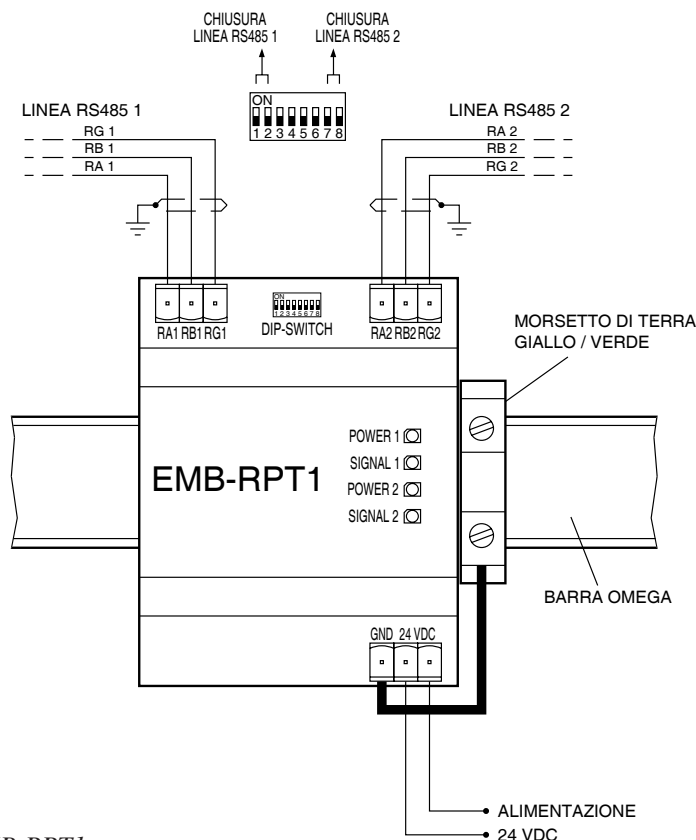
CHIUSURA LINEA RS485 1

CHIUSURA LINEA RS485 2

ON
1 2 3 4 5 6 7 8

LINEA RS485 1

RG 1
RB 1
RA 1

LINEA RS485 2

RA 2
RB 2
RG 2

ON
1 2 3 4 5 6 7 8

RA1 RB1 RG1

DIP-SWITCH

RA2 RB2 RG2

MORSETTO DI TERRA
GIALLO / VERDE

POWER 1
SIGNAL 1
POWER 2
SIGNAL 2

EMB-RPT1

BARRA OMEGA

GND 24 VDC

ALIMENTAZIONE
24 VDC

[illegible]-RPT1